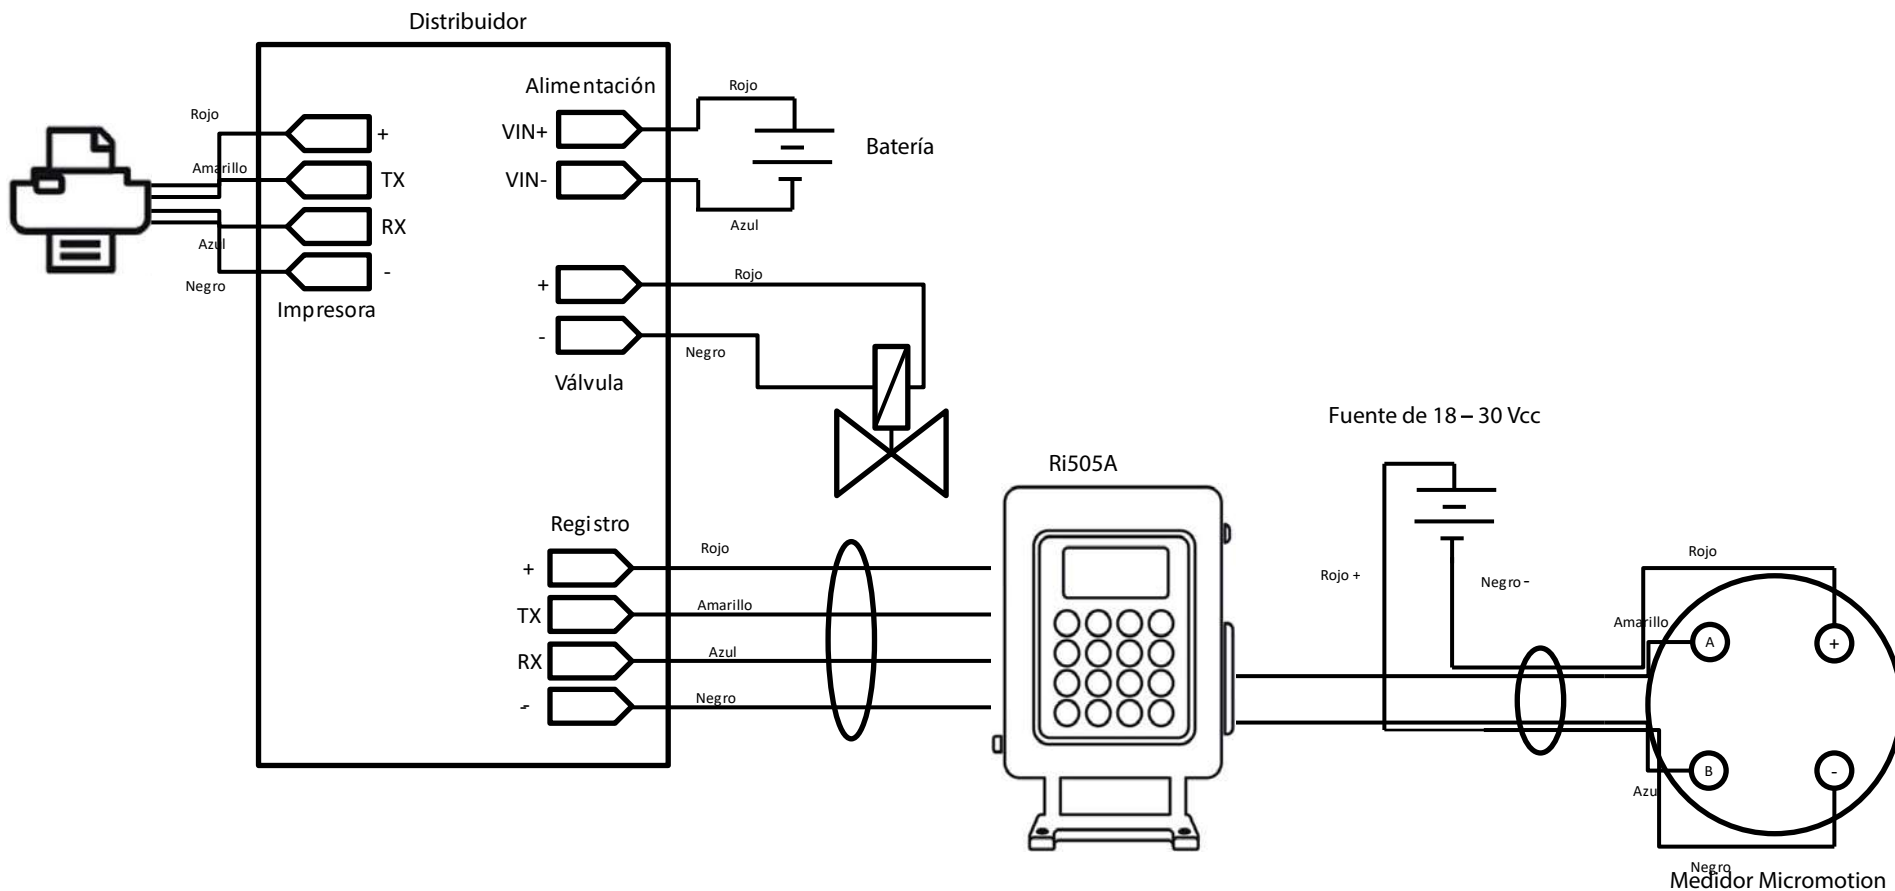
Distribuidor

Rojo
Amarillo
Azul
Negro
+
TX
RX
-
Impresora

Alimentación
VIN+
VIN-
Rojo
Azul
Batería

+
-
Rojo
Negro
Válvula

Registro
+
TX
RX
-
Rojo
Amarillo
Azul
Negro

Ri505A

Fuente de 18 – 30 Vcc
Rojo +
Negro -

Rojo
Amarillo
A
+
B
-
Azul
Negro
Medidor Micromotion